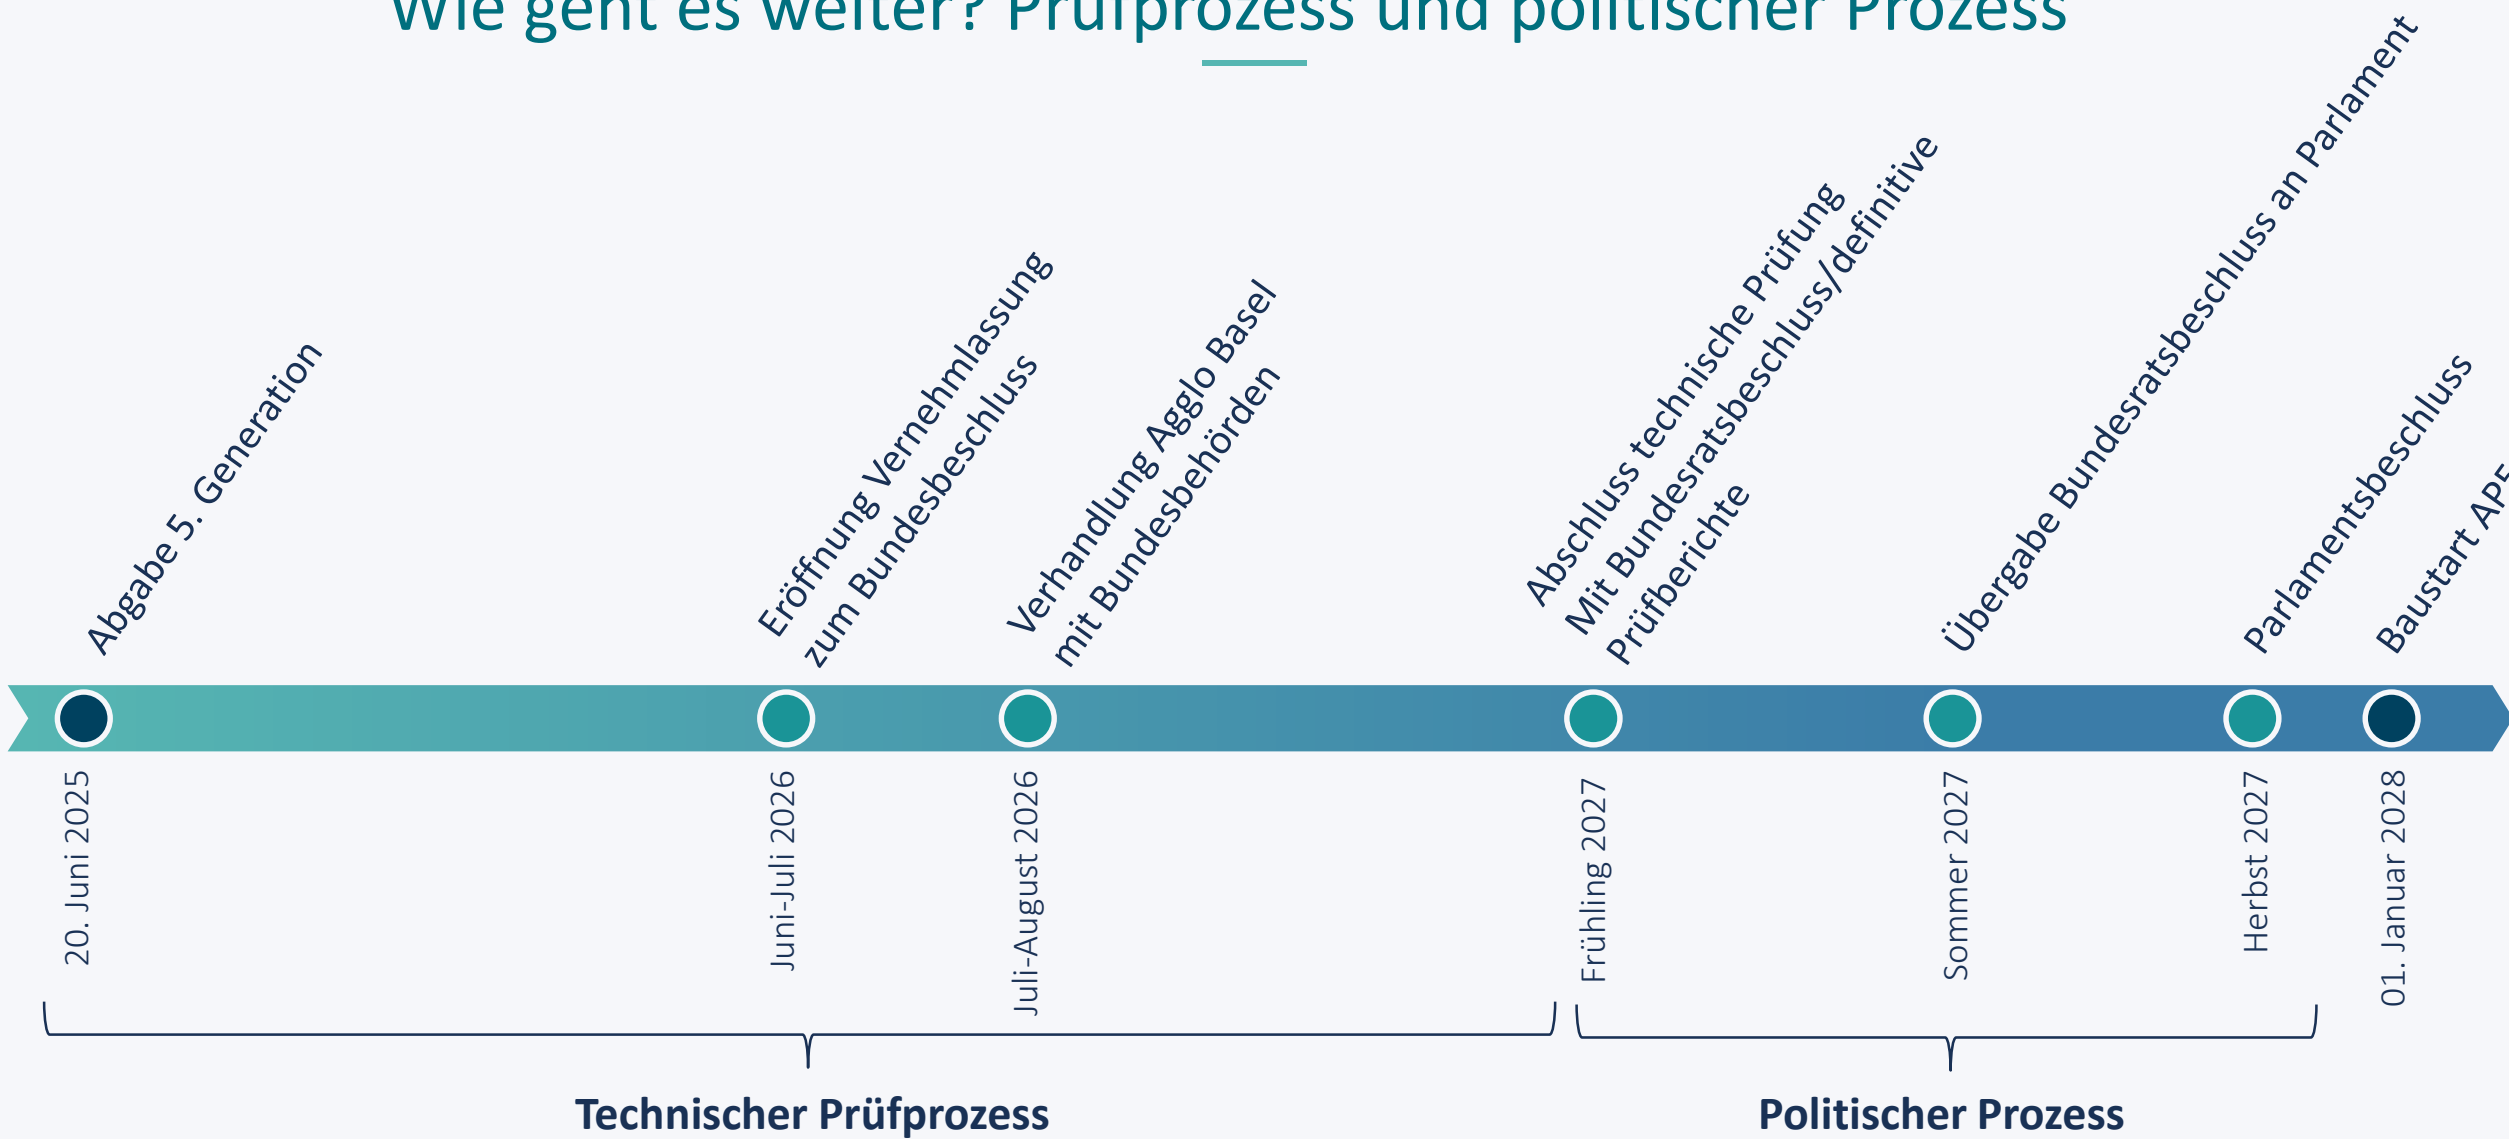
Wie geht es weiter? Prüfprozess und politischer Prozess

Abgabe 5. Generation

Eröffnung Vernehmlassung zum Bundesbeschluss

Verhandlung Agglo Basel mit Bundesbehörden

Abschluss technische Prüfung Mit Bundesratsbeschluss/definitive Prüfberichte

Übergabe Bundesratsbeschluss an Parlament

Parlamentsbeschluss

Baustart AP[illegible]

20. Juni 2025

Juni-Juli 2026

Juli-August 2026

Frühling 2027

Sommer 2027

Herbst 2027

01. Januar 2028

Technischer Prüfprozess

Politischer Prozess